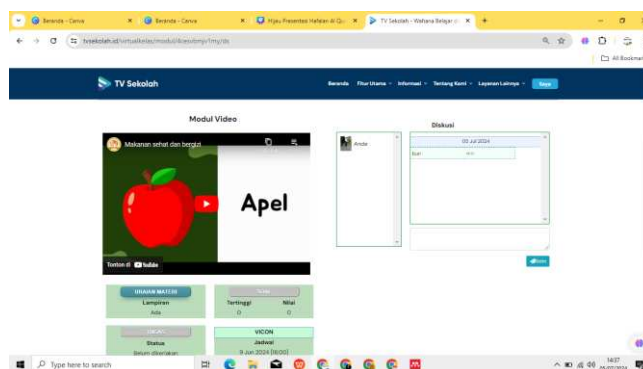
Beranda - Canva
Beranda - Canva
Hijau Presentasi Hafalan Al Qu...
TV Sekolah - Wahana Belajar...
tvsekolah.id/virtualkelas/modul/4kjeubmjv1my/ds
All Bookmarks

TV Sekolah
Beranda Fitur Utama Informasi Tentang Kami Layanan Lainnya Saya

Modul Video
Makanan sehat dan bergizi
Apel
Tonton di YouTube

URAIAN MATERI
Lampiran
Ada

TUGAS
Tertinggi Nilai
0 0

DISKUSI
Status
Belum dilaksanakan

VICON
Jadwal
8 Jun 2024 [16:00]

Diskusi
Anda
05 Jul 2024
Budi
Kirim

Type here to search
14:37
05/07/2024